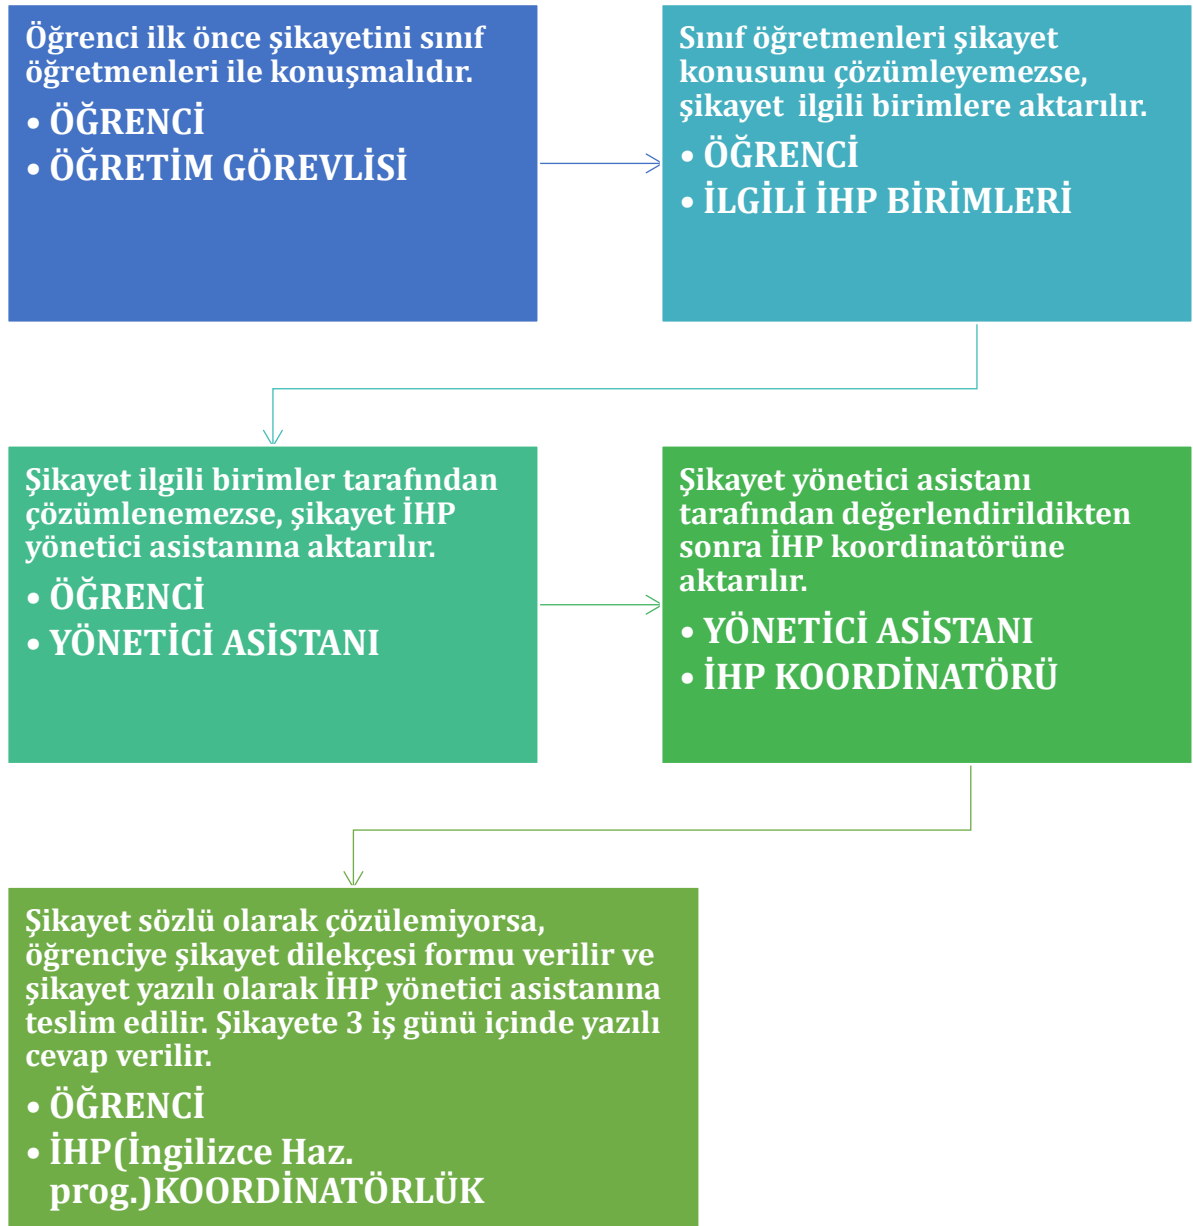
Öğrenci ilk önce şikayetini sınıf öğretmenleri ile konuşmalıdır.

• ÖĞRENCİ
• ÖĞRETİM GÖREVLİSİ

Sınıf öğretmenleri şikayet konusunu çözümleyemezse, şikayet ilgili birimlere aktarılır.

• ÖĞRENCİ
• İLGİLİ İHP BİRİMLERİ

Şikayet ilgili birimler tarafından çözümlenemezse, şikayet İHP yönetici asistanına aktarılır.

• ÖĞRENCİ
• YÖNETİCİ ASİSTANI

Şikayet yönetici asistanı tarafından değerlendirildikten sonra İHP koordinatörüne aktarılır.

• YÖNETİCİ ASİSTANI
• İHP KOORDİNATÖRÜ

Şikayet sözlü olarak çözülemiyorsa, öğrenciye şikayet dilekçesi formu verilir ve şikayet yazılı olarak İHP yönetici asistanına teslim edilir. Şikayete 3 iş günü içinde yazılı cevap verilir.

• ÖĞRENCİ
• İHP(İngilizce Haz. prog.)KOORDİNATÖRLÜK